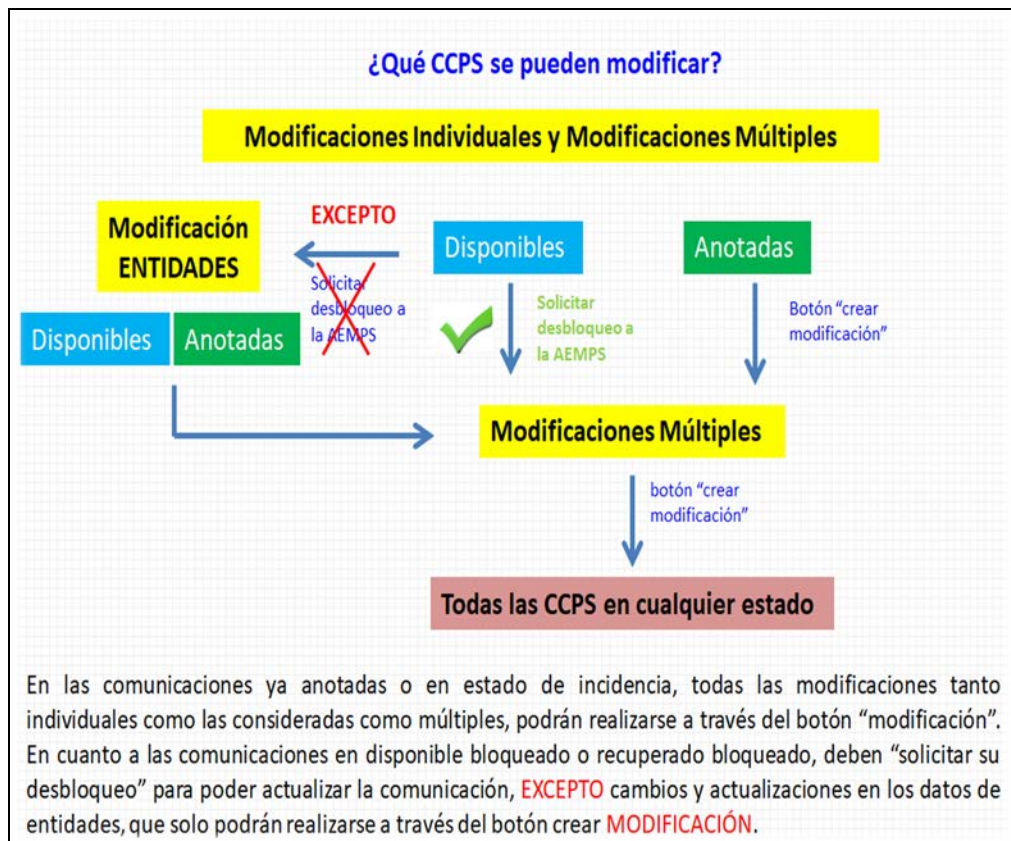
¿Qué CCPS se pueden modificar?

Modificaciones Individuales y Modificaciones Múltiples

Modificación ENTIDADES

EXCEPTO

Disponibles

Anotadas

Solicitar desbloqueo a la AEMPS

Disponibles

Anotadas

Solicitar desbloqueo a la AEMPS

Botón "crear modificación"

Modificaciones Múltiples

botón "crear modificación"

Todas las CCPS en cualquier estado

En las comunicaciones ya anotadas o en estado de incidencia, todas las modificaciones tanto individuales como las consideradas como múltiples, podrán realizarse a través del botón "modificación". En cuanto a las comunicaciones en disponible bloqueado o recuperado bloqueado, deben "solicitar su desbloqueo" para poder actualizar la comunicación, EXCEPTO cambios y actualizaciones en los datos de entidades, que solo podrán realizarse a través del botón crear MODIFICACIÓN.